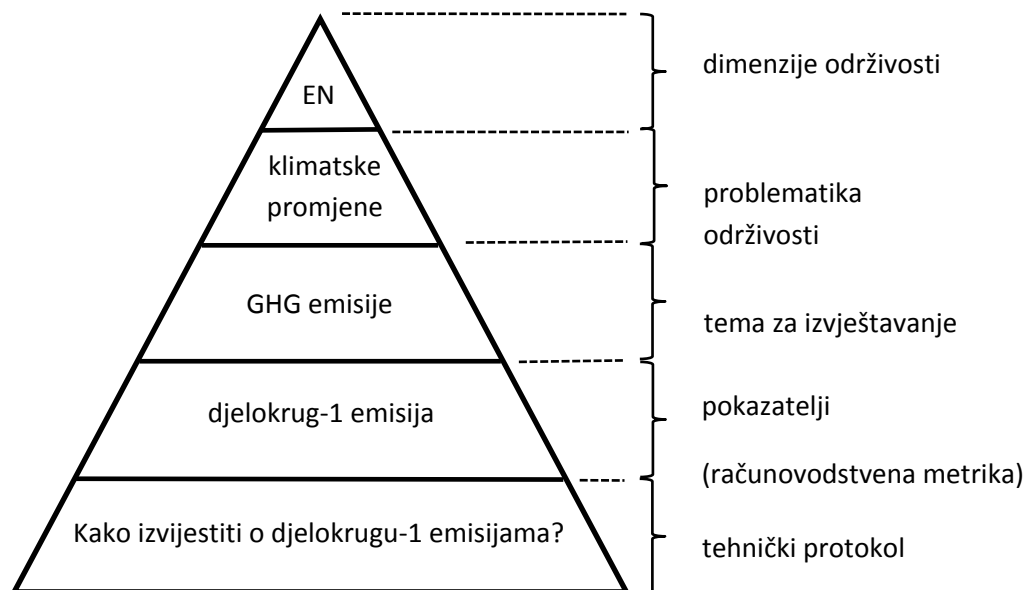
EN

klimatske promjene

GHG emisije

djelokrug-1 emisija

Kako izvijestiti o djelokrugu-1 emisijama?

dimenzije održivosti

problematika održivosti

tema za izvještavanje

pokazatelji (računovodstvena metrika)

tehnički protokol